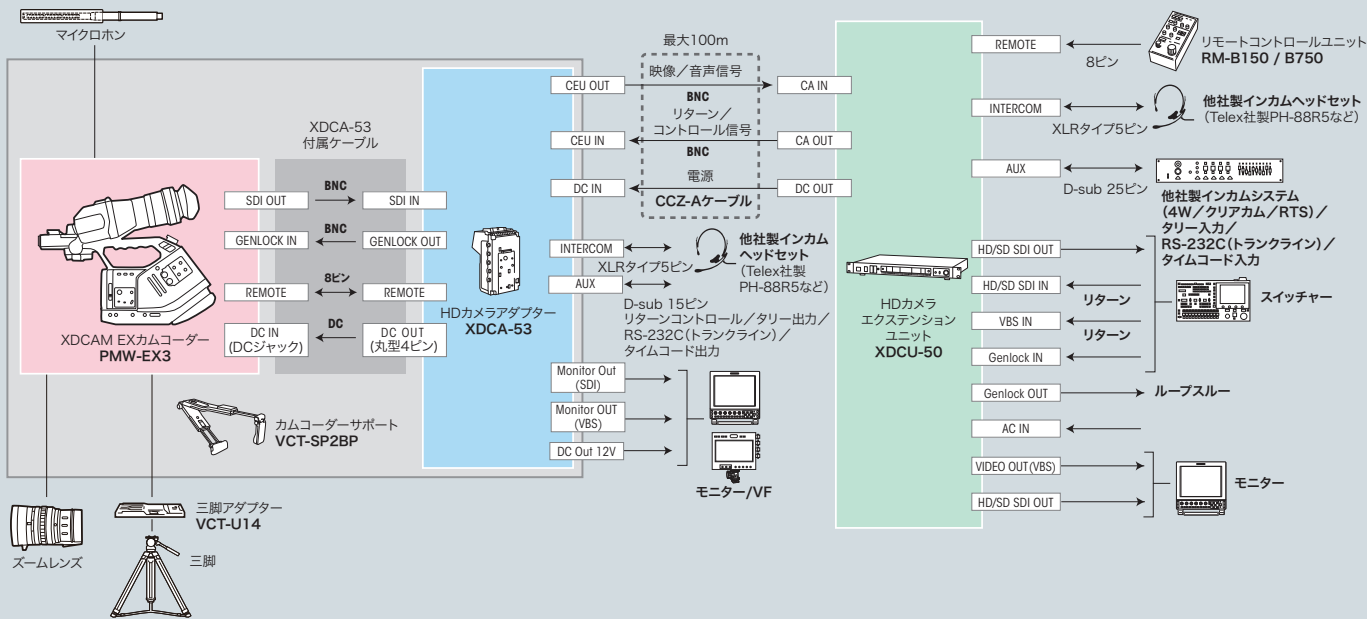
マイクロホン

XDCA-53
付属ケーブル

SDI OUT
BNC
SDI IN

GENLOCK IN
BNC
GENLOCK OUT

REMOTE
8ピン
REMOTE

DC IN
(DCジャック)
DC
DC OUT
(丸型4ピン)

XDCAM EXカムコーダー
PMW-EX3

HDカメラアダプター
XDCA-53

カムコーダーサポート
VCT-SP2BP

ズームレンズ

三脚アダプター
VCT-U14

三脚

最大100m

CEU OUT
映像／音声信号
BNC
CA IN

CEU IN
リターン／
コントロール信号
BNC
CA OUT

DC IN
電源
DC OUT

CCZ-Aケーブル

INTERCOM
XLRタイプ5ピン
他社製インカム
ヘッドセット
(Telex社製
PH-88R5など)

AUX
D-sub 15ピン
リターンコントロール／タリー出力／
RS-232C(トランクライン)／
タイムコード出力

Monitor Out
(SDI)

Monitor OUT
(VBS)

DC Out 12V

モニター/VF

HDカメラ
エクステンション
ユニット
XDCU-50

REMOTE
8ピン
リモートコントロールユニット
RM-B150 / B750

INTERCOM
XLRタイプ5ピン
他社製インカムヘッドセット
(Telex社製PH-88R5など)

AUX
D-sub 25ピン
他社製インカムシステム
(4W／クリアカム／RTS)／
タリー入力／
RS-232C(トランクライン)／
タイムコード入力

HD/SD SDI OUT

HD/SD SDI IN
リターン

VBS IN
リターン

スイッチャー

Genlock IN

Genlock OUT
ループスルー

AC IN

VIDEO OUT(VBS)

HD/SD SDI OUT

モニター